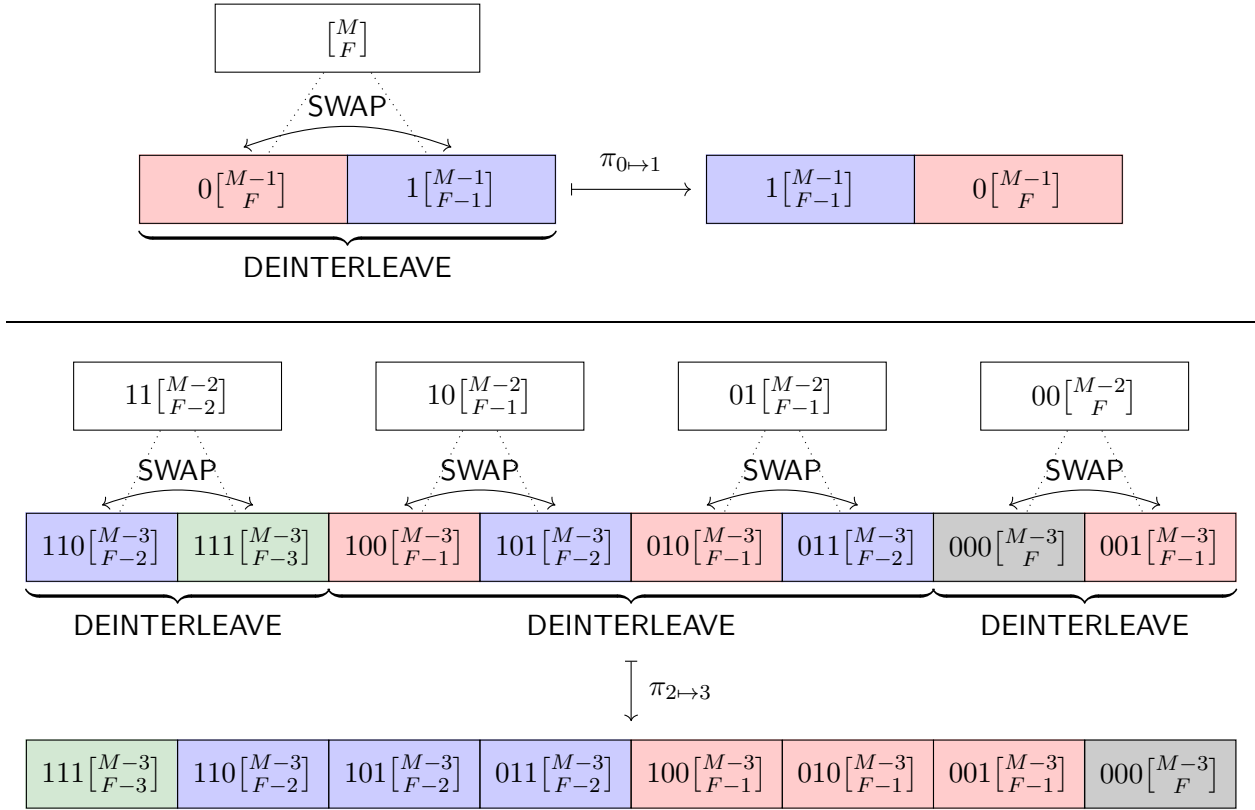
$\begin{bmatrix} M \\ F \end{bmatrix}$

SWAP

$0\begin{bmatrix} M-1 \\ F \end{bmatrix}$ | $1\begin{bmatrix} M-1 \\ F-1 \end{bmatrix}$

DEINTERLEAVE

$\pi_{0\mapsto 1}$

$1\begin{bmatrix} M-1 \\ F-1 \end{bmatrix}$ | $0\begin{bmatrix} M-1 \\ F \end{bmatrix}$

$11\begin{bmatrix} M-2 \\ F-2 \end{bmatrix}$ $10\begin{bmatrix} M-2 \\ F-1 \end{bmatrix}$ $01\begin{bmatrix} M-2 \\ F-1 \end{bmatrix}$ $00\begin{bmatrix} M-2 \\ F \end{bmatrix}$

SWAP SWAP SWAP SWAP

| $110\begin{bmatrix} M-3 \\ F-2 \end{bmatrix}$ | $111\begin{bmatrix} M-3 \\ F-3 \end{bmatrix}$ | $100\begin{bmatrix} M-3 \\ F-1 \end{bmatrix}$ | $101\begin{bmatrix} M-3 \\ F-2 \end{bmatrix}$ | $010\begin{bmatrix} M-3 \\ F-1 \end{bmatrix}$ | $011\begin{bmatrix} M-3 \\ F-2 \end{bmatrix}$ | $000\begin{bmatrix} M-3 \\ F \end{bmatrix}$ | $001\begin{bmatrix} M-3 \\ F-1 \end{bmatrix}$ |
|---|---|---|---|---|---|---|---|

DEINTERLEAVE DEINTERLEAVE DEINTERLEAVE

$\pi_{2\mapsto 3}$

| $111\begin{bmatrix} M-3 \\ F-3 \end{bmatrix}$ | $110\begin{bmatrix} M-3 \\ F-2 \end{bmatrix}$ | $101\begin{bmatrix} M-3 \\ F-2 \end{bmatrix}$ | $011\begin{bmatrix} M-3 \\ F-2 \end{bmatrix}$ | $100\begin{bmatrix} M-3 \\ F-1 \end{bmatrix}$ | $010\begin{bmatrix} M-3 \\ F-1 \end{bmatrix}$ | $001\begin{bmatrix} M-3 \\ F-1 \end{bmatrix}$ | $000\begin{bmatrix} M-3 \\ F \end{bmatrix}$ |
|---|---|---|---|---|---|---|---|